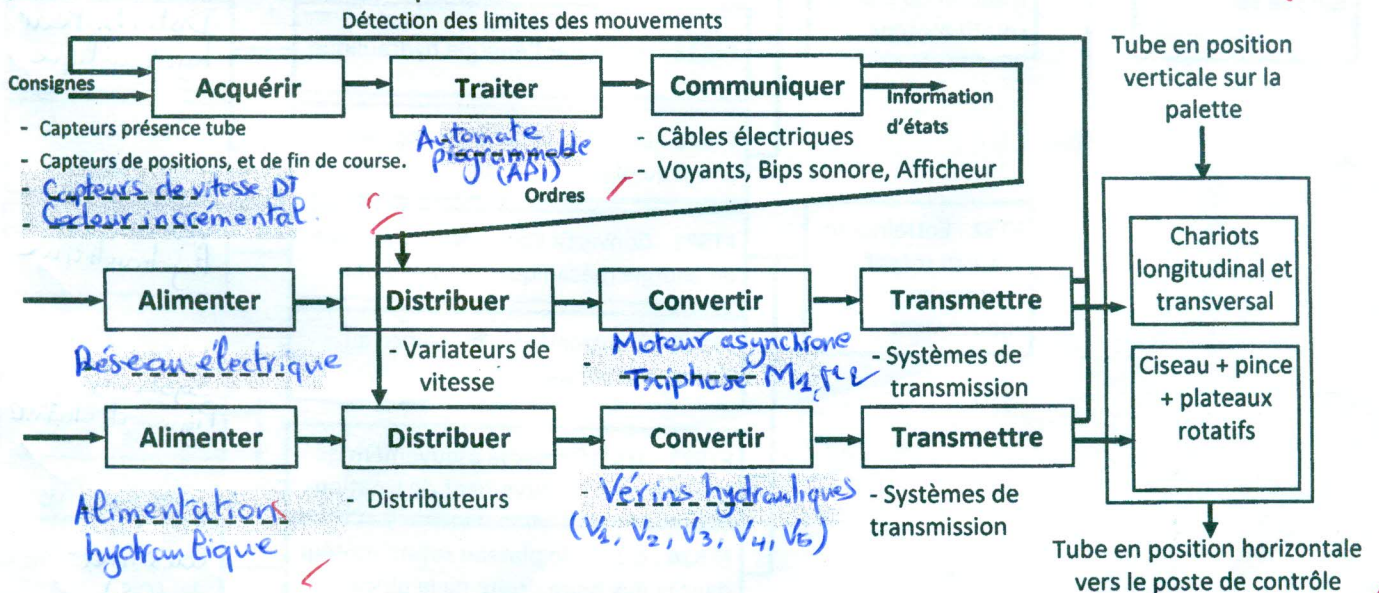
Détection des limites des mouvements

Consignes

Acquérir

Traiter

Communiquer

Information d'états

Tube en position verticale sur la palette

- Capteurs présence tube
- Capteurs de positions, et de fin de course.
- Capteurs de vitesse DT
- Codeur incrémental

Automate programmable (API)

Ordres

- Câbles électriques
- Voyants, Bips sonore, Afficheur

Chariots longitudinal et transversal

Alimenter

Distribuer

Convertir

Transmettre

Réseau électrique

- Variateurs de vitesse

- Moteur asynchrone Triphasé $M_1, M_2$

- Systèmes de transmission

Ciseau + pince + plateaux rotatifs

Alimenter

Distribuer

Convertir

Transmettre

Alimentation hydraulique

- Distributeurs

- Vérins hydrauliques $(V_1, V_2, V_3, V_4, V_5)$

- Systèmes de transmission

Tube en position horizontale vers le poste de contrôle